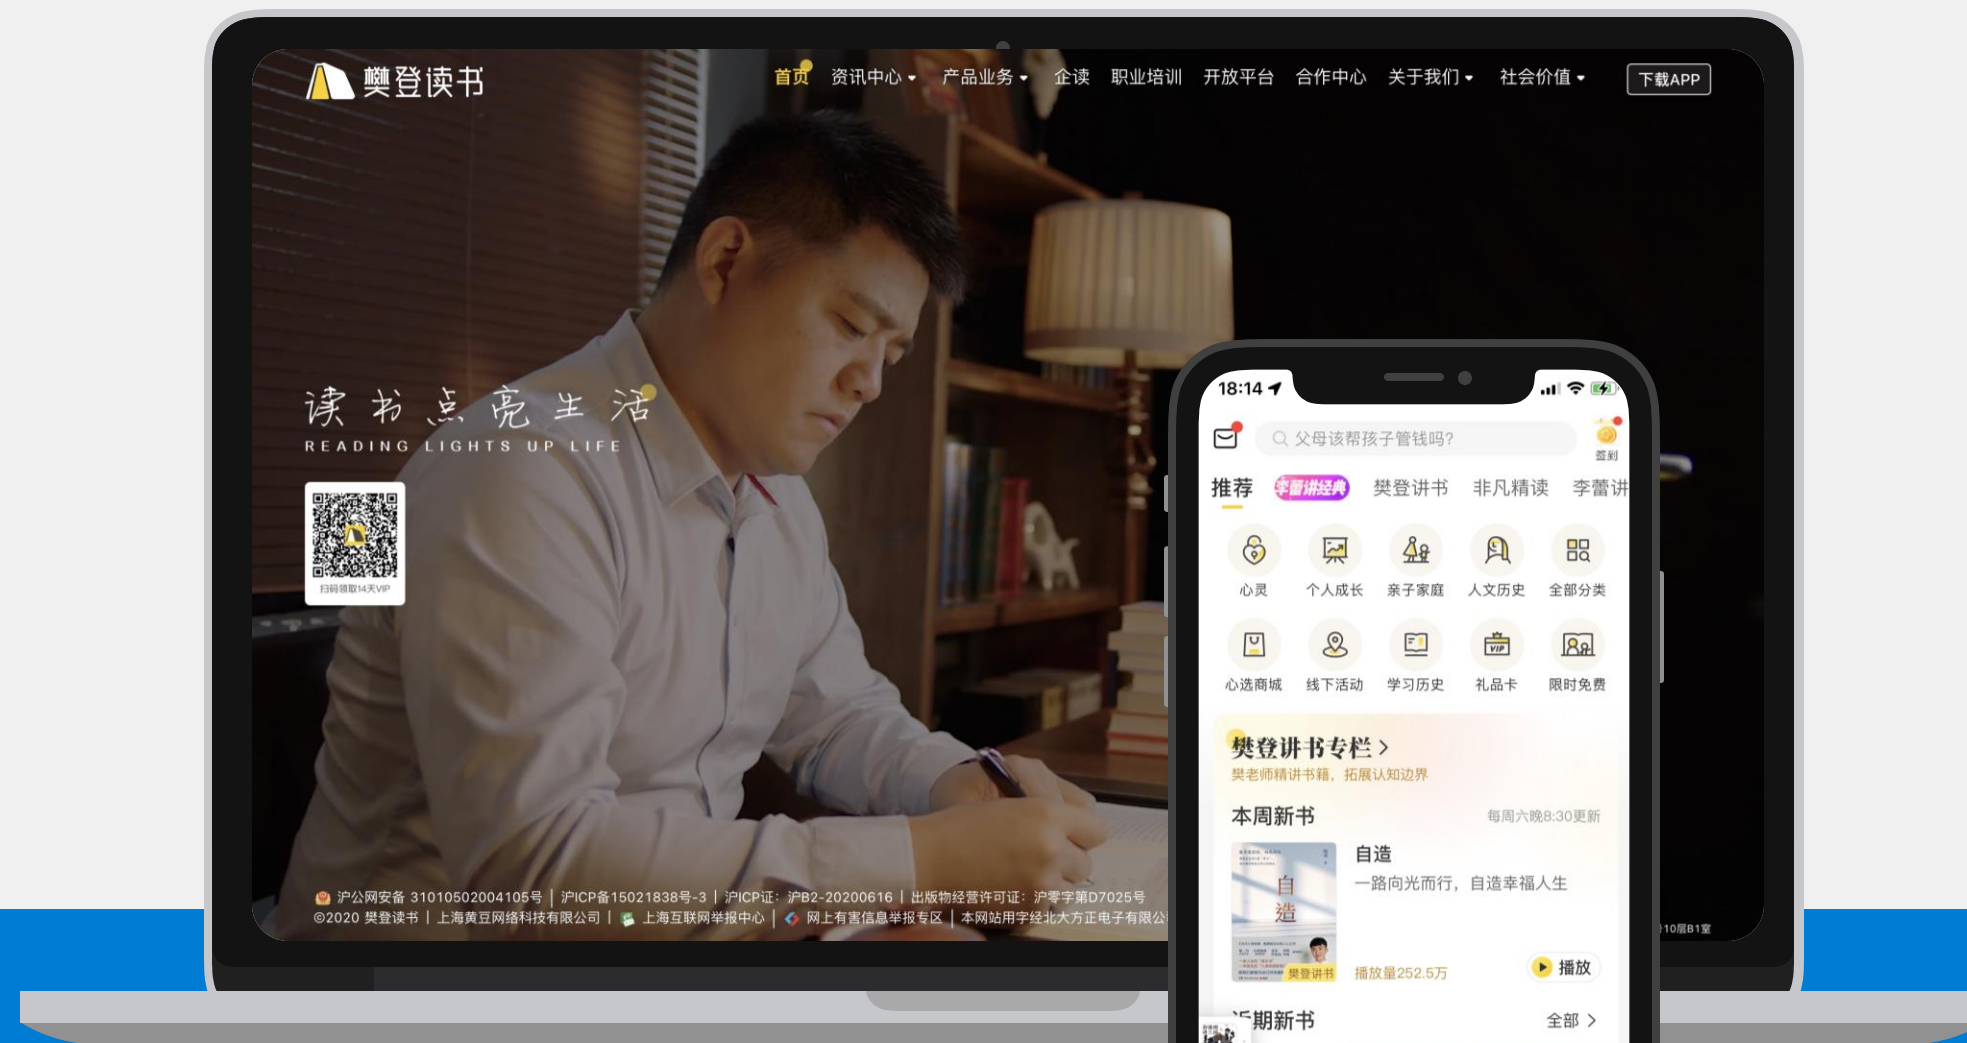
樊登读书

首页 资讯中心 产品业务 企读 职业培训 开放平台 合作中心 关于我们 社会价值 下载APP

读书点亮生活
READING LIGHTS UP LIFE

扫码领取14天VIP

沪公网安备 31010502004105号 | 沪ICP备15021838号-3 | 沪ICP证：沪B2-20200616 | 出版物经营许可证：沪零字第D7025号
©2020 樊登读书 | 上海黄豆网络科技有限公司 | 上海互联网举报中心 | 网上有害信息举报专区 | 本网站用字经北大方正电子有限公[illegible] 10层B1室

18:14

父母该帮孩子管钱吗?

签到

推荐 李蕾讲经典 樊登讲书 非凡精读 李蕾讲

心灵 个人成长 亲子家庭 人文历史 全部分类

心选商城 线下活动 学习历史 礼品卡 限时免费

樊登讲书专栏 >
樊老师精讲书籍，拓展认知边界

本周新书 每周六晚8:30更新

自造
一路向光而行，自造幸福人生

自造
樊登讲书

播放量252.5万 播放

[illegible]期新书 全部 >